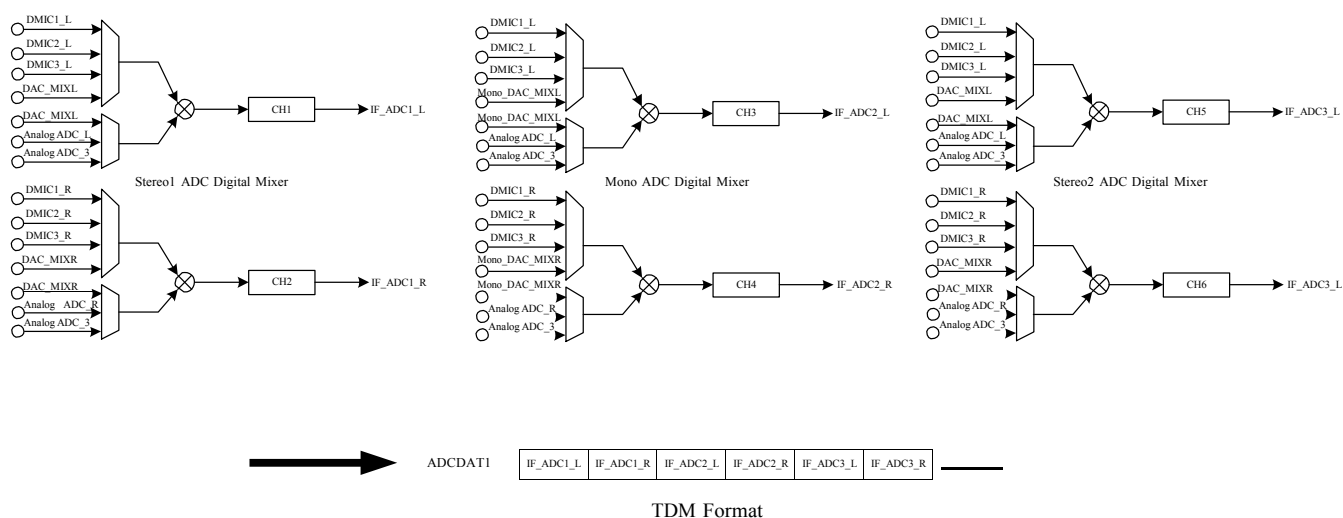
DMIC1_L
DMIC2_L
DMIC3_L
DAC_MIXL
DAC_MIXL
Analog ADC_L
Analog ADC_3
CH1
IF_ADC1_L
Stereo1 ADC Digital Mixer
DMIC1_R
DMIC2_R
DMIC3_R
DAC_MIXR
DAC_MIXR
Analog ADC_R
Analog ADC_3
CH2
IF_ADC1_R

DMIC1_L
DMIC2_L
DMIC3_L
Mono_DAC_MIXL
Mono_DAC_MIXL
Analog ADC_L
Analog ADC_3
CH3
IF_ADC2_L
Mono ADC Digital Mixer
DMIC1_R
DMIC2_R
DMIC3_R
Mono_DAC_MIXR
Mono_DAC_MIXR
Analog ADC_R
Analog ADC_3
CH4
IF_ADC2_R

DMIC1_L
DMIC2_L
DMIC3_L
DAC_MIXL
DAC_MIXL
Analog ADC_L
Analog ADC_3
CH5
IF_ADC3_L
Stereo2 ADC Digital Mixer
DMIC1_R
DMIC2_R
DMIC3_R
DAC_MIXR
DAC_MIXR
Analog ADC_R
Analog ADC_3
CH6
IF_ADC3_L

ADCDAT1

| IF_ADC1_L | IF_ADC1_R | IF_ADC2_L | IF_ADC2_R | IF_ADC3_L | IF_ADC3_R |
|---|---|---|---|---|---|

TDM Format